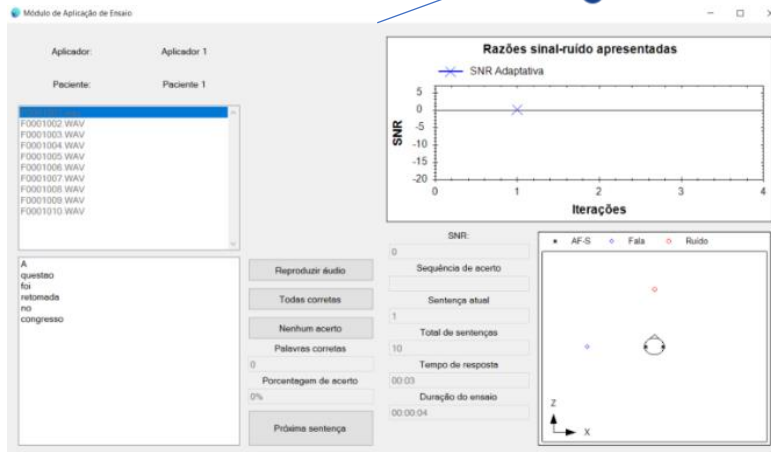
Módulo de Aplicação de Ensaio

Aplicador: Aplicador 1

Paciente: Paciente 1

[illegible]
F0001002.WAV
F0001003.WAV
F0001004.WAV
F0001005.WAV
F0001006.WAV
F0001007.WAV
F0001008.WAV
F0001009.WAV
F0001010.WAV

A
questao
foi
retomada
no
congresso

Reproduzir áudio

Todas corretas

Nenhum acerto

Palavras corretas

0

Porcentagem de acerto

0%

Próxima sentença

Razões sinal-ruído apresentadas

SNR Adaptativa

SNR

5
0
-5
-10
-15
-20

0 1 2 3 4

Iterações

SNR:

0

Sequência de acerto

Sentença atual

1

Total de sentenças

10

Tempo de resposta

00:03

Duração do ensaio

00:00:04

AF-S Fala Ruído

Z

X